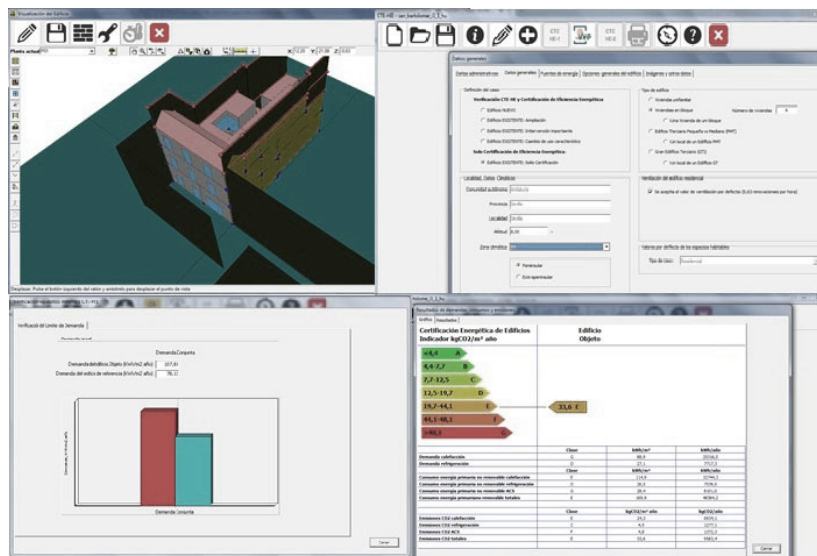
Visualización del Edificio

Planta actual P00

Desplazar: Pulse el botón izquierdo del ratón y arrástrelo para desplazar el punto de vista

CTE-HE - san_bartolome_0_2.hu

CTE HE-0

CTE HE-1

Datos generales

Datos administrativos | Datos generales | Puentes de energía | Opciones generales del edificio | Imágenes y otros datos

Definición del caso

Verificación CTE-HE y Certificación de Eficiencia Energética

Edificio NUEVO

Edificio EXISTENTE: Ampliación

Edificio EXISTENTE: Intervención importante

Edificio EXISTENTE: Cambio de uso característico

Solo Certificación de Eficiencia Energética:

Edificio EXISTENTE: Solo Certificación

Tipo de edificio

Vivienda unifamiliar

Viviendas en bloque

Número de viviendas 4

Una Vivienda de un bloque

Edificio Terciario Pequeño o Mediano (PMT)

Un local de un Edificio PMT

Gran Edificio Terciario (GT)

Un local de un Edificio GT

Localidad. Datos Climáticos

Comunidad autónoma Andalucía

Provincia Sevilla

Localidad Sevilla

Altitud 8,00

Zona climática

Peninsular

Extrapeninsular

Ventilación del edificio residencial

Se acepta el valor de ventilación por defecto (0,63 renovaciones por hora)

Valores por defecto de los espacios habitables

Tipo de Uso: Residencial

Verificación del Limite de Demanda

Demanda Conjunta

Demanda del edificio Objeto [kWh/m2 año] 107,61

Demanda del edificio de referencia [kWh/m2 año] 78,11

Demanda Conjunta

Cerrar

Resultados de demanda, consumos y emisiones

Edificio | Resultados

Certificación Energética de Edificios
Indicador kgCO2/m² año

Edificio
Objeto

<4,4 A

4,4-7,2 B

7,2-12,5 C

12,5-19,7 D

19,7-44,1 E

44,1-48,1 F

>48,1 G

33,6 E

| | Clase | kWh/m² | kWh/año |
|---|---|---|---|
| Demanda calefacción | G | 88,4 | 20336,3 |
| Demanda refrigeración | G | 27,1 | 7717,3 |
| | Clase | kWh/m² | kWh/año |
| Consumo energía primaria no renovable calefacción | G | 114,9 | 32744,3 |
| Consumo energía primaria no renovable refrigeración | G | 26,5 | 7570,5 |
| Consumo energía primaria no renovable ACS | G | 28,4 | 8101,0 |
| Consumo energía primaria no renovable totales | G | 169,9 | 48384,2 |
| | Clase | kgCO2/m² año | kgCO2/año |
| Emisiones CO2 calefacción | G | 24,2 | 6939,1 |
| Emisiones CO2 refrigeración | G | 4,5 | 1277,1 |
| Emisiones CO2 ACS | G | 4,8 | 1372,0 |
| Emisiones CO2 totales | G | 33,6 | 9583,4 |

Cerrar